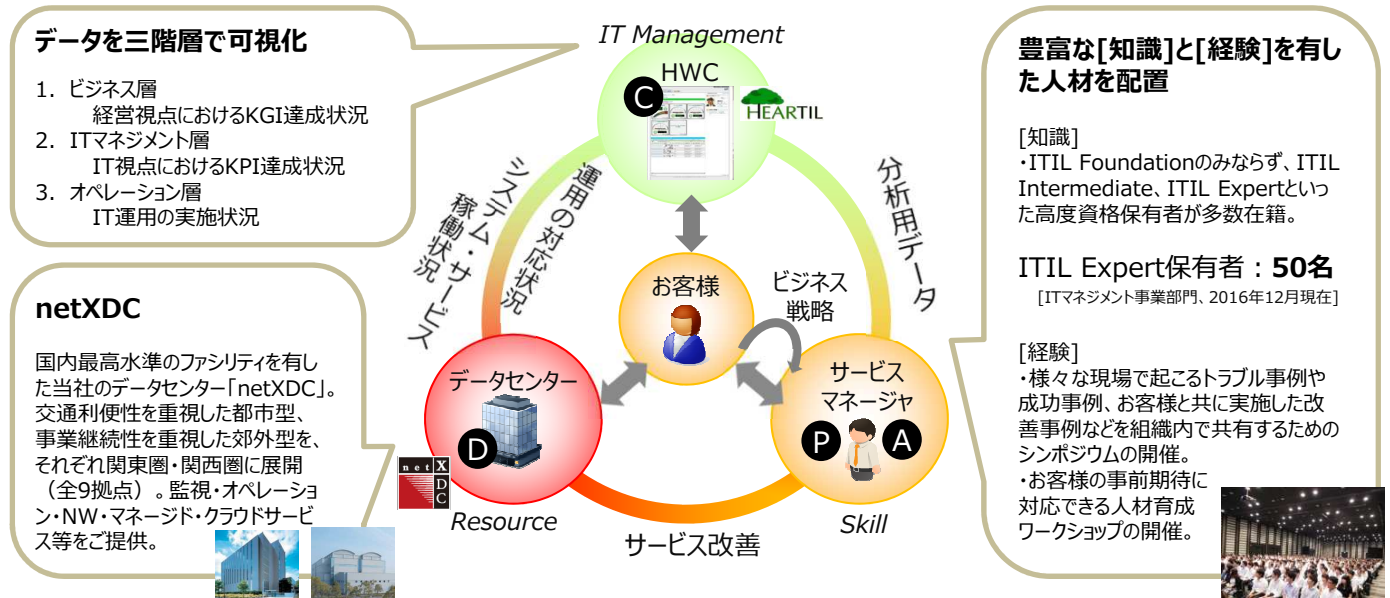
データを三階層で可視化

1. ビジネス層
経営視点におけるKGI達成状況
2. ITマネジメント層
IT視点におけるKPI達成状況
3. オペレーション層
IT運用の実施状況

netXDC

国内最高水準のファシリティを有した当社のデータセンター「netXDC」。交通利便性を重視した都市型、事業継続性を重視した郊外型を、それぞれ関東圏・関西圏に展開（全9拠点）。監視・オペレーション・NW・マネージド・クラウドサービス等をご提供。

IT Management

HWC

C

HEARTIL

システム・サービス稼働状況

運用の対応状況

分析用データ

お客様

ビジネス戦略

データセンター

D

net X DC

Resource

サービスマネージャ

P

A

Skill

サービス改善

豊富な[知識]と[経験]を有した人材を配置

[知識]
・ITIL Foundationのみならず、ITIL Intermediate、ITIL Expertといった高度資格保有者が多数在籍。

ITIL Expert保有者：50名
[ITマネジメント事業部門、2016年12月現在]

[経験]
・様々な現場で起こるトラブル事例や成功事例、お客様と共に実施した改善事例などを組織内で共有するためのシンポジウムの開催。
・お客様の事前期待に対応できる人材育成ワークショップの開催。